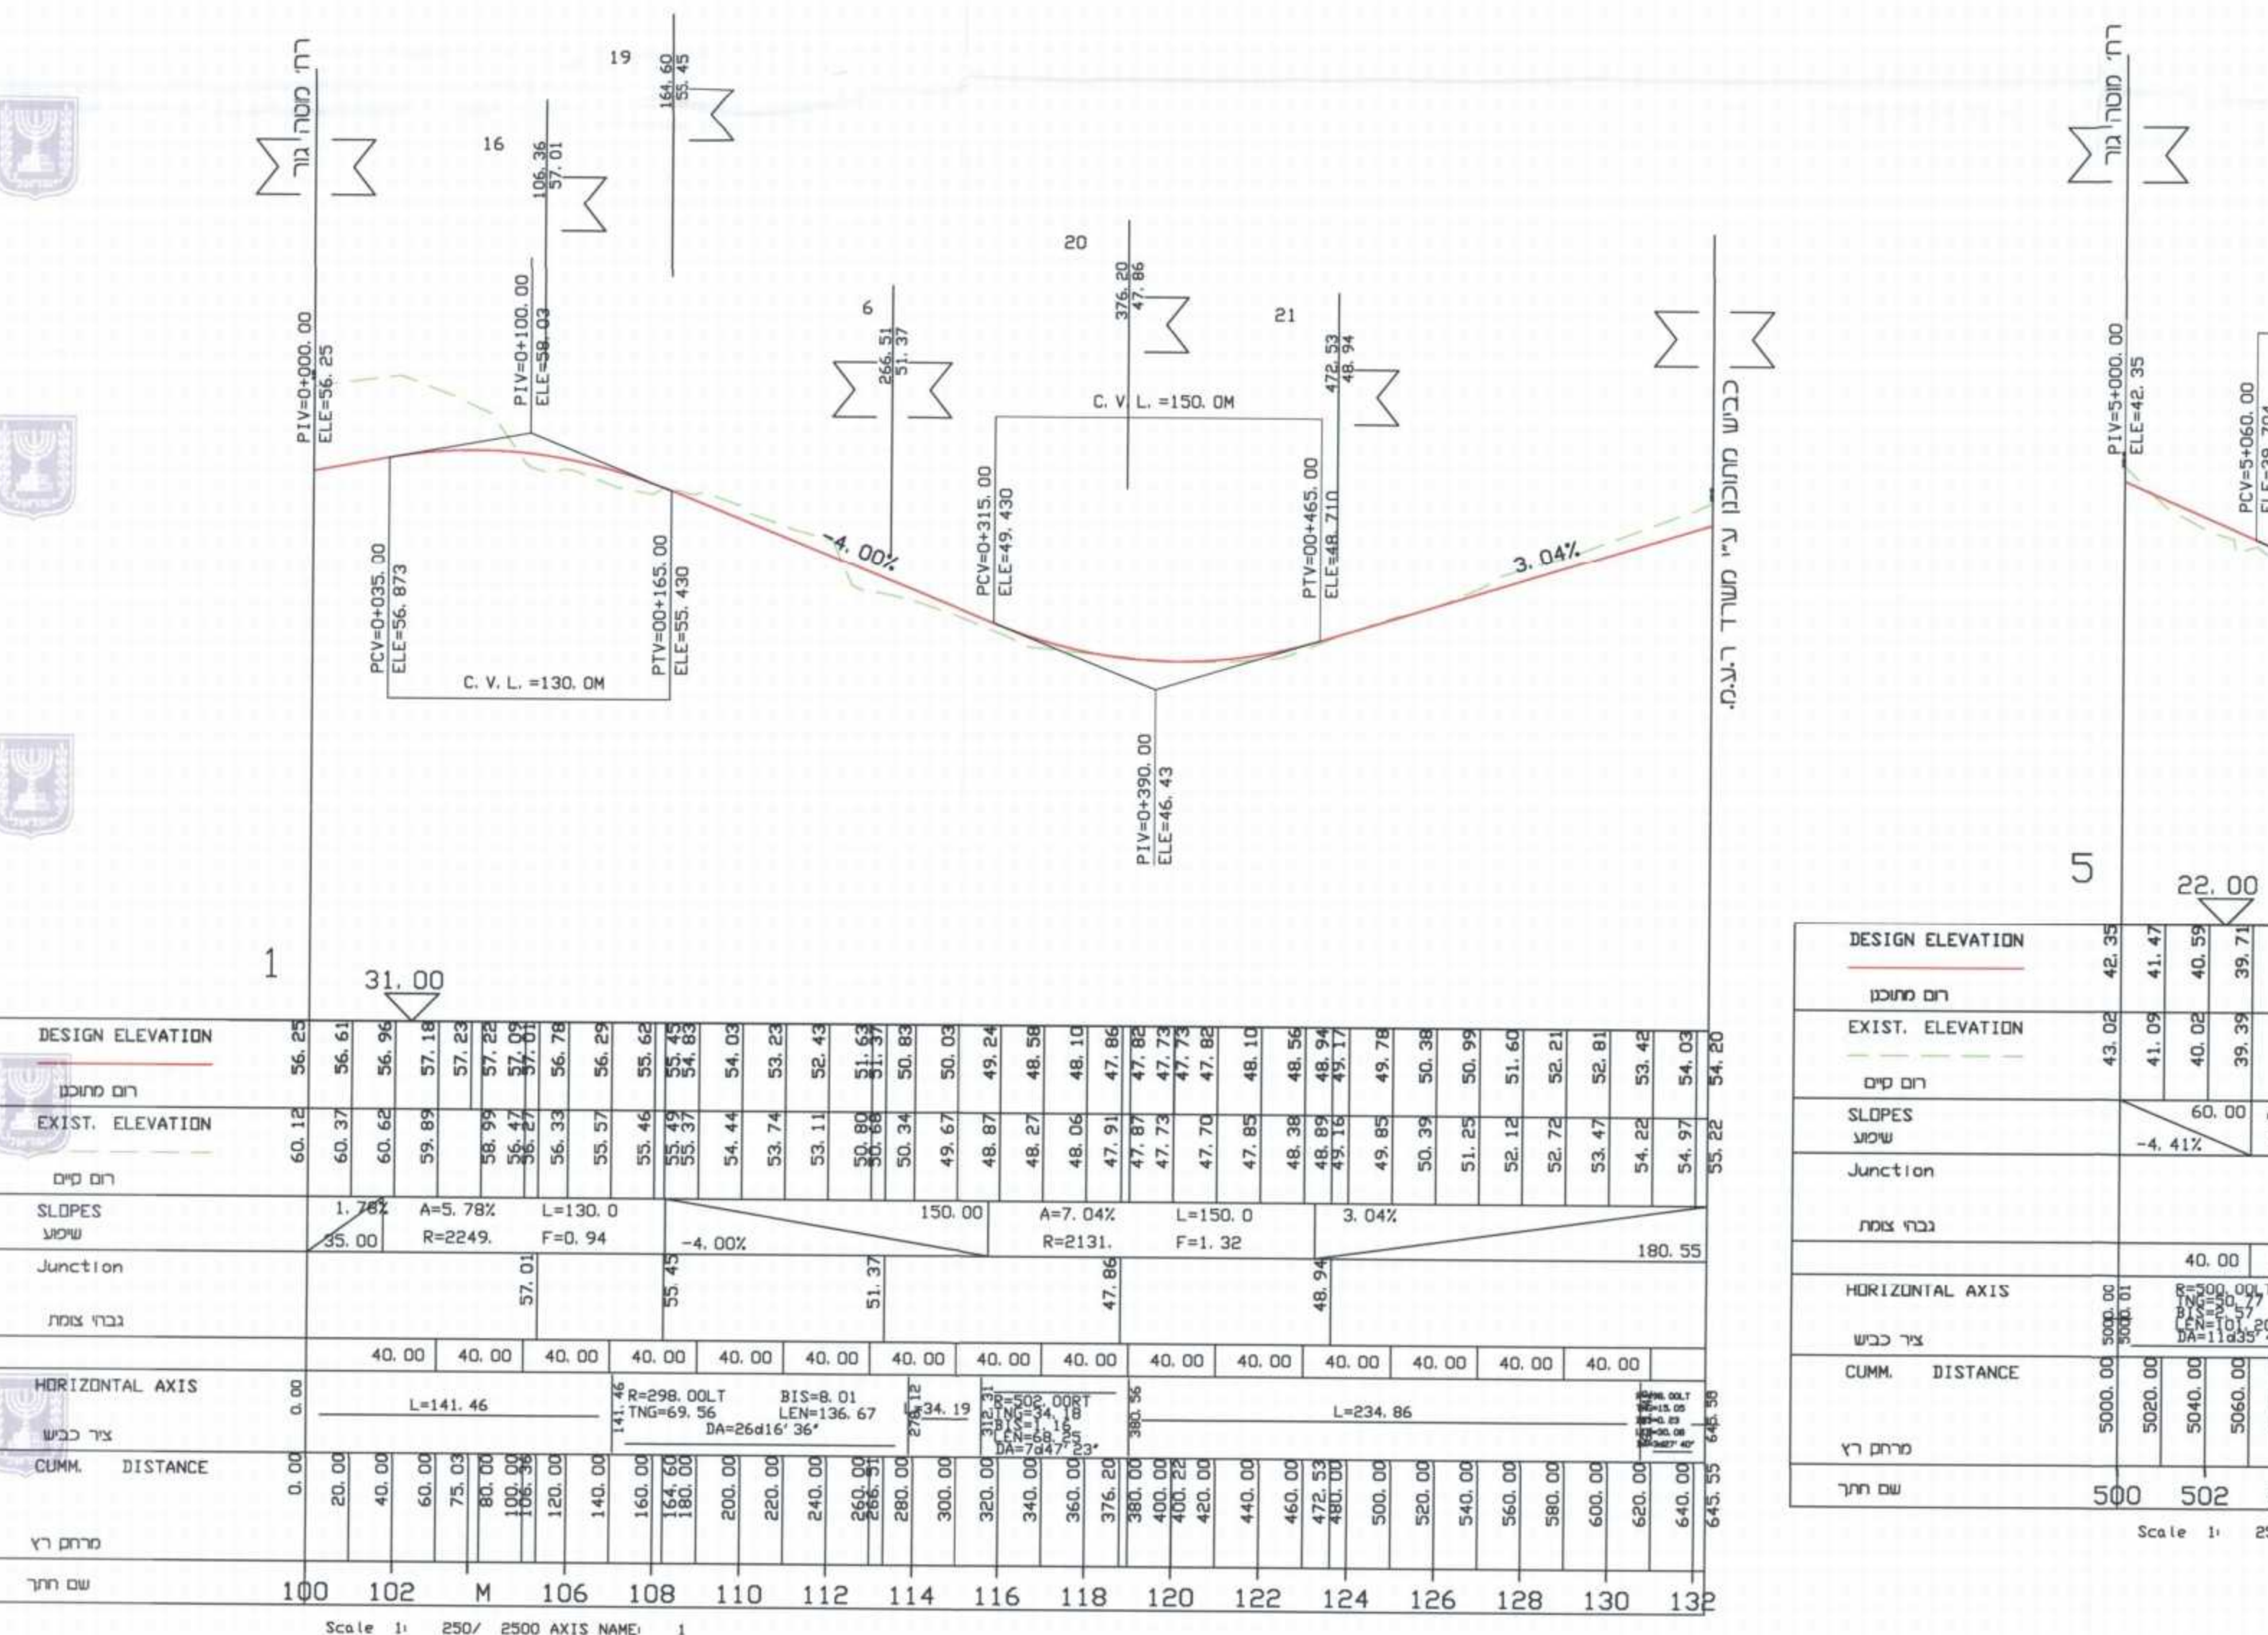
רח' מסדה גור

19
164.60
55.45

16
106.36
57.01

PIV=0+000.00
ELE=56.25

PIV=0+100.00
ELE=58.03

6
266.51
51.37

20
376.20
47.86

C.V.L.=150.0M

21
472.53
48.94

PCV=0+035.00
ELE=56.873

PTV=00+165.00
ELE=55.430

C.V.L.=130.0M

-4.00%

PCV=0+315.00
ELE=49.430

PTV=00+465.00
ELE=48.710

3.04%

PIV=0+390.00
ELE=46.43

כביש מתוכנן ע"י משרד ר.ע.ג.

1
31.00

| DESIGN ELEVATION רום מתוכנן | 56.25 | 56.61 | 56.96 | 57.18 | 57.23 | 57.22 | 57.09 57.01 | 56.78 | 56.29 | 55.62 | 55.45 54.83 | 54.03 | 53.23 | 52.43 | 51.63 51.37 | 50.83 | 50.03 | 49.24 | 48.58 | 48.10 | 47.86 | 47.82 47.73 47.73 47.82 | 48.10 | 48.56 | 48.94 49.17 | 49.78 | 50.38 | 50.99 | 51.60 | 52.21 | 52.81 | 53.42 | 54.03 | 54.20 |
|---|---|---|---|---|---|---|---|---|---|---|---|---|---|---|---|---|---|---|---|---|---|---|---|---|---|---|---|---|---|---|---|---|---|---|---|
| EXIST. ELEVATION רום קיים | 60.12 | 60.37 | 60.62 | 59.89 | | 58.99 | 56.47 56.27 | 56.33 | 55.57 | 55.46 | 55.49 55.37 | 54.44 | 53.74 | 53.11 | 50.80 50.68 | 50.34 | 49.67 | 48.87 | 48.27 | 48.06 | 47.91 | 47.87 47.73 47.70 | 47.85 | 48.38 | 48.89 49.16 | 49.85 | 50.39 | 51.25 | 52.12 | 52.72 | 53.47 | 54.22 | 54.97 | 55.22 |

SLOPES שיפוע: 1.78% 35.00 A=5.78% R=2249. L=130.0 F=0.94 -4.00% 150.00 A=7.04% R=2131. L=150.0 F=1.32 3.04% 180.55

Junction גבהי צומת: 57.01 55.45 51.37 47.86 48.94

40.00 40.00 40.00 40.00 40.00 40.00 40.00 40.00 40.00 40.00 40.00 40.00 40.00 40.00 40.00

HORIZONTAL AXIS ציר כביש: 0.00 L=141.46 141.46 R=298.00LT TNG=69.56 BIS=8.01 LEN=136.67 DA=26d16'36" 278.12 L=34.19 312.31 R=502.00RT TNG=34.18 BIS=1.16 LEN=68.25 DA=7d47'23" 380.56 L=234.86 645.55

CUMM. DISTANCE מרחק רץ: 0.00 20.00 40.00 60.00 75.03 80.00 100.00 106.36 120.00 140.00 160.00 164.60 180.00 200.00 220.00 240.00 260.00 266.51 280.00 300.00 320.00 340.00 360.00 376.20 380.00 400.00 400.22 420.00 440.00 460.00 472.53 480.00 500.00 520.00 540.00 560.00 580.00 600.00 620.00 640.00 645.55

שם חתך: 100 102 M 106 108 110 112 114 116 118 120 122 124 126 128 130 132

Scale 1: 250/ 2500 AXIS NAME: 1

רח' מוסה גור

PIV=5+000.00
ELE=42.35

PCV=5+060.00
ELE=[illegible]

5
22.00

| DESIGN ELEVATION רום מתוכנן | 42.35 | 41.47 | 40.59 | 39.71 |
|---|---|---|---|---|
| EXIST. ELEVATION רום קיים | 43.02 | 41.09 | 40.02 | 39.39 |
| SLOPES שיפוע | 60.00 -4.41% | | | |
| Junction גבהי צומת | | | | |
| | 40.00 | | | |
| HORIZONTAL AXIS ציר כביש | 5000.00 5000.01 | R=500.00 TNG=50.77 BIS=2.57 LEN=101.20 DA=11d35' | | |
| CUMM. DISTANCE מרחק רץ | 5000.00 | 5020.00 | 5040.00 | 5060.00 |
| שם חתך | 500 | 502 | | |

Scale 1: 2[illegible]